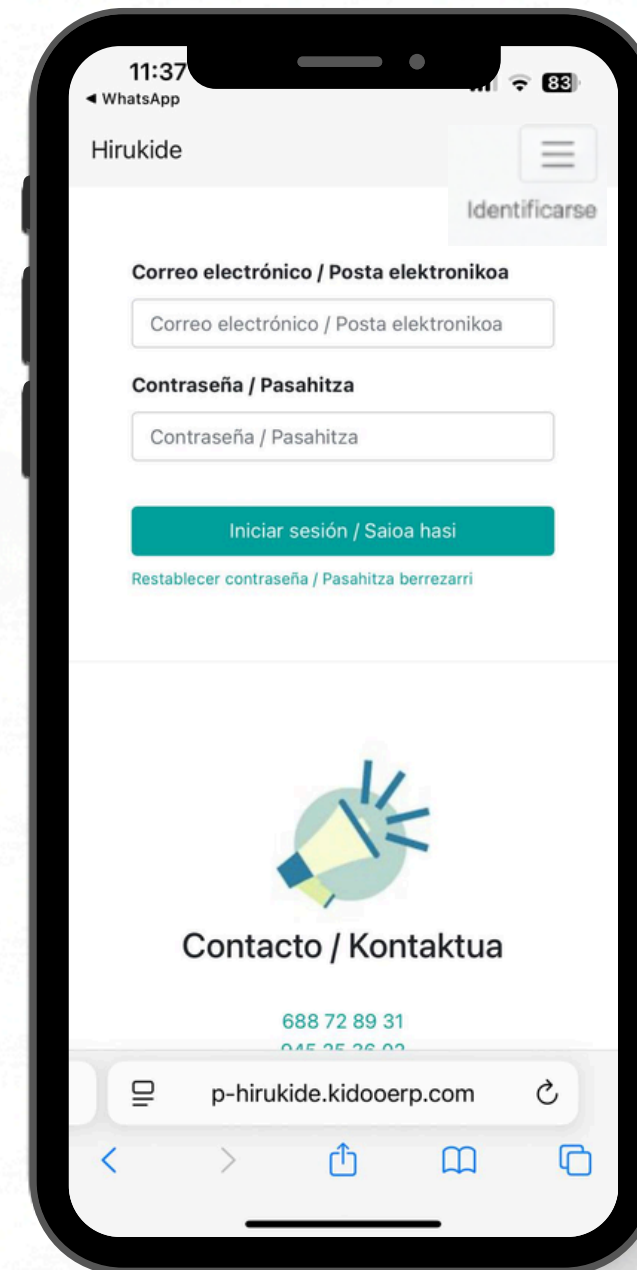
11:37
◀ WhatsApp
83

Hirukide

Identificarse

Correo electrónico / Posta elektronikoa

Correo electrónico / Posta elektronikoa

Contraseña / Pasahitza

Contraseña / Pasahitza

Iniciar sesión / Saioa hasi

Restablecer contraseña / Pasahitza berrezarri

Contacto / Kontaktua

688 72 89 31

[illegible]

p-hirukide.kidooerp.com